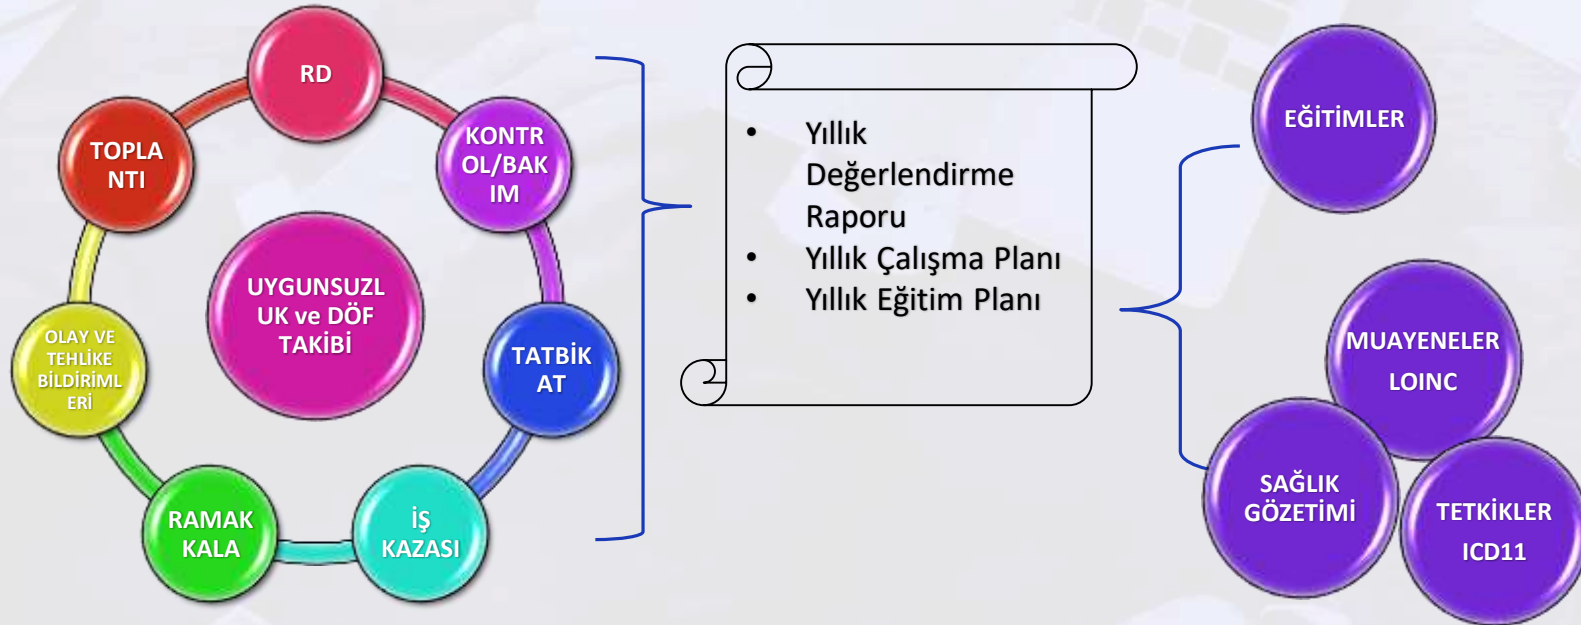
RD

KONTROL/BAKIM

TATBİKAT

İŞ KAZASI

RAMAK KALA

OLAY VE TEHLİKE BİLDİRİMLERİ

TOPLANTI

UYGUNSUZLUK ve DÖF TAKİBİ

• Yıllık Değerlendirme Raporu
• Yıllık Çalışma Planı
• Yıllık Eğitim Planı

EĞİTİMLER

MUAYENELER LOINC

SAĞLIK GÖZETİMİ

TETKİKLER ICD11